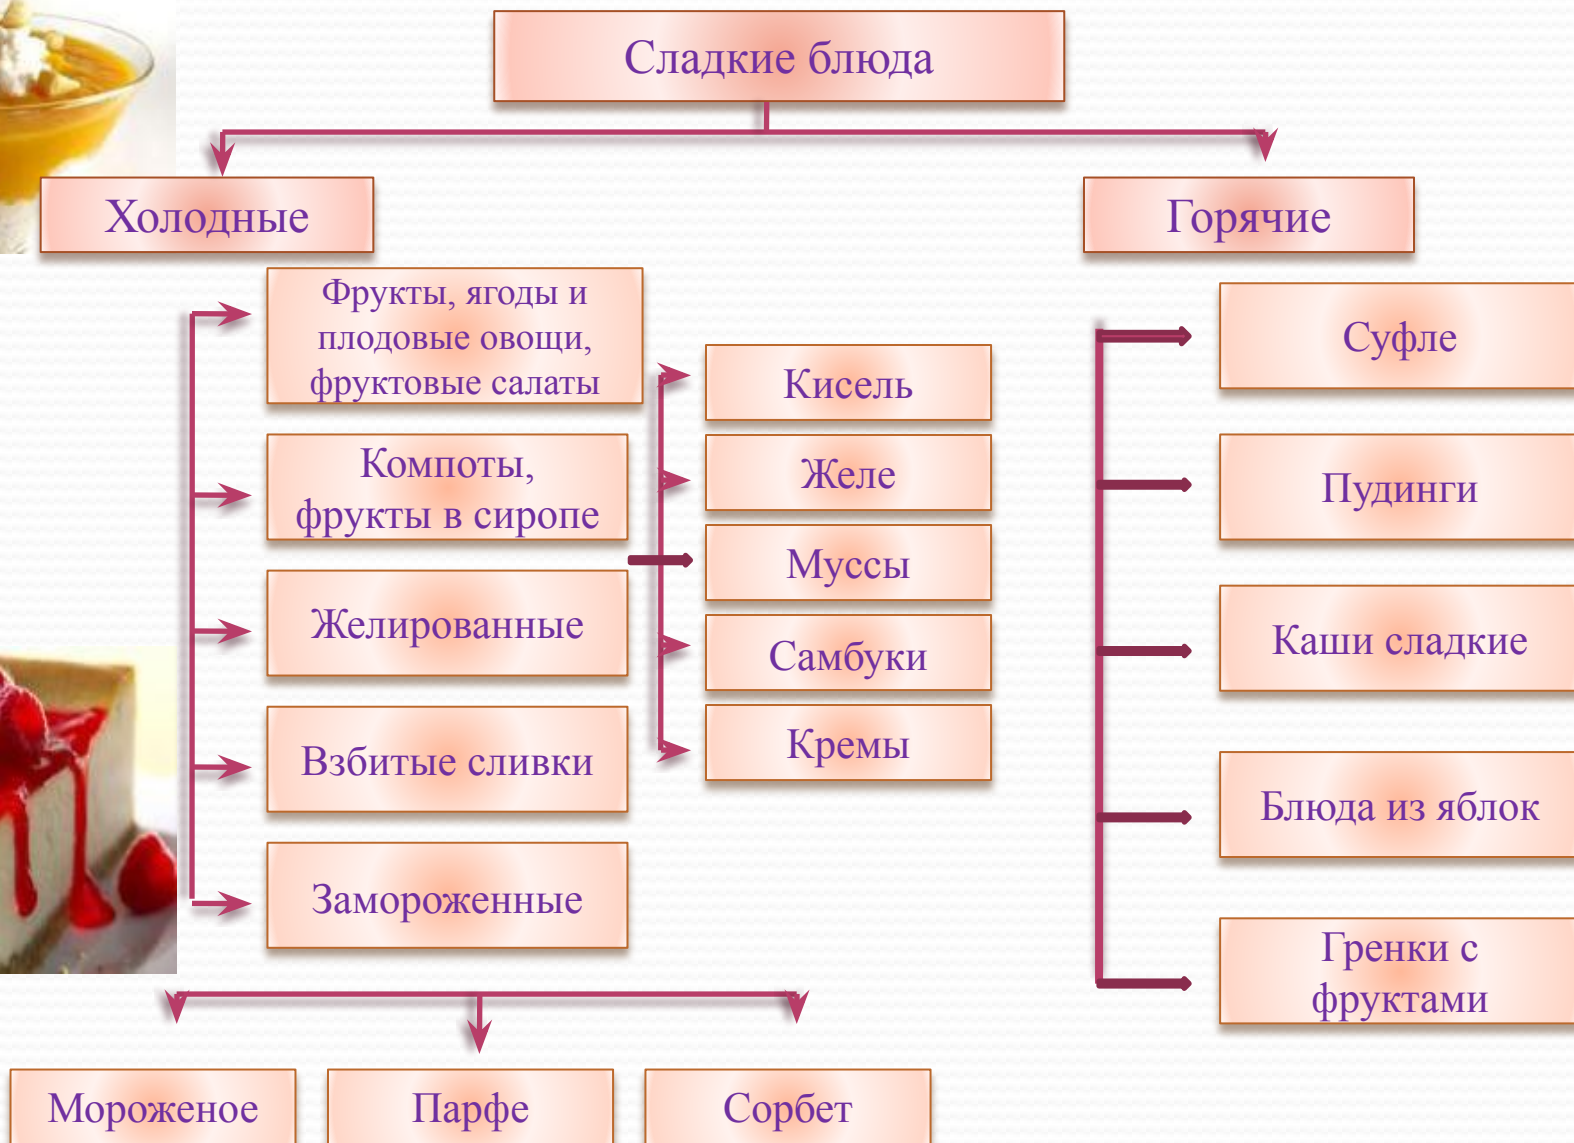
Сладкие блюда

Холодные

Горячие

Фрукты, ягоды и плодовые овощи, фруктовые салаты

Компоты, фрукты в сиропе

Желированные

Взбитые сливки

Замороженные

Кисель

Желе

Муссы

Самбуки

Кремы

Суфле

Пудинги

Каши сладкие

Блюда из яблок

Гренки с фруктами

Мороженое

Парфе

Сорбет